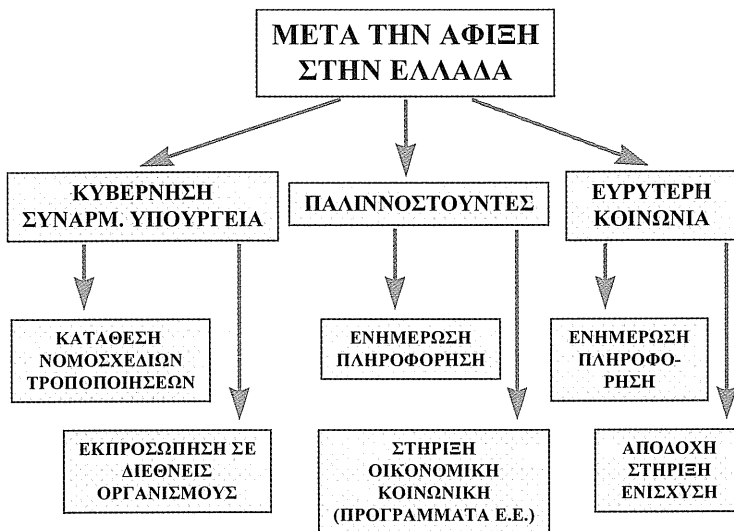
ΜΕΤΑ ΤΗΝ ΑΦΙΞΗ ΣΤΗΝ ΕΛΛΑΔΑ

ΚΥΒΕΡΝΗΣΗ ΣΥΝΑΡΜ. ΥΠΟΥΡΓΕΙΑ

ΠΑΛΙΝΝΟΣΤΟΥΝΤΕΣ

ΕΥΡΥΤΕΡΗ ΚΟΙΝΩΝΙΑ

ΚΑΤΑΘΕΣΗ ΝΟΜΟΣΧΕΔΙΩΝ ΤΡΟΠΟΠΟΙΗΣΕΩΝ

ΕΚΠΡΟΣΩΠΗΣΗ ΣΕ ΔΙΕΘΝΕΙΣ ΟΡΓΑΝΙΣΜΟΥΣ

ΕΝΗΜΕΡΩΣΗ ΠΛΗΡΟΦΟΡΗΣΗ

ΣΤΗΡΙΞΗ ΟΙΚΟΝΟΜΙΚΗ ΚΟΙΝΩΝΙΚΗ (ΠΡΟΓΡΑΜΜΑΤΑ Ε.Ε.)

ΕΝΗΜΕΡΩΣΗ ΠΛΗΡΟΦΟΡΗΣΗ

ΑΠΟΔΟΧΗ ΣΤΗΡΙΞΗ ΕΝΙΣΧΥΣΗ